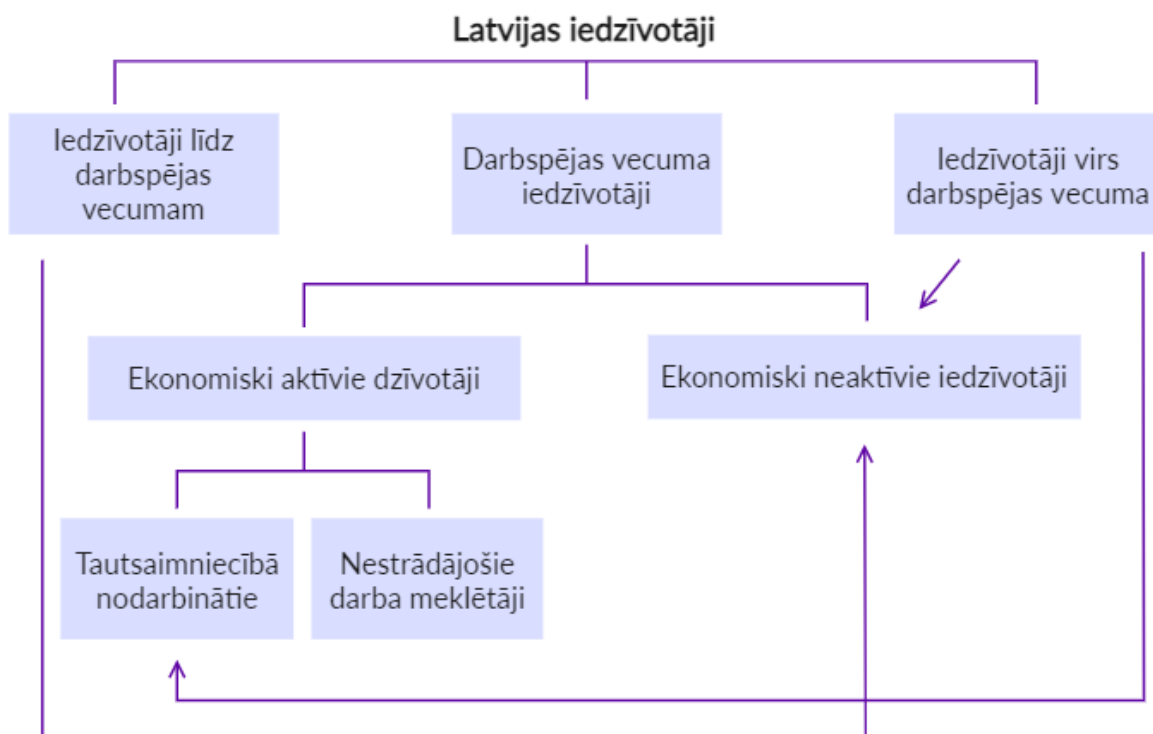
Latvijas iedzīvotāji

Iedzīvotāji līdz darbspējas vecumam

Darbspējas vecuma iedzīvotāji

Iedzīvotāji virs darbspējas vecuma

Ekonomiski aktīvie dzīvotāji

Ekonomiski neaktīvie iedzīvotāji

Tautsaimniecībā nodarbinātie

Nestrādājošie darba meklētāji